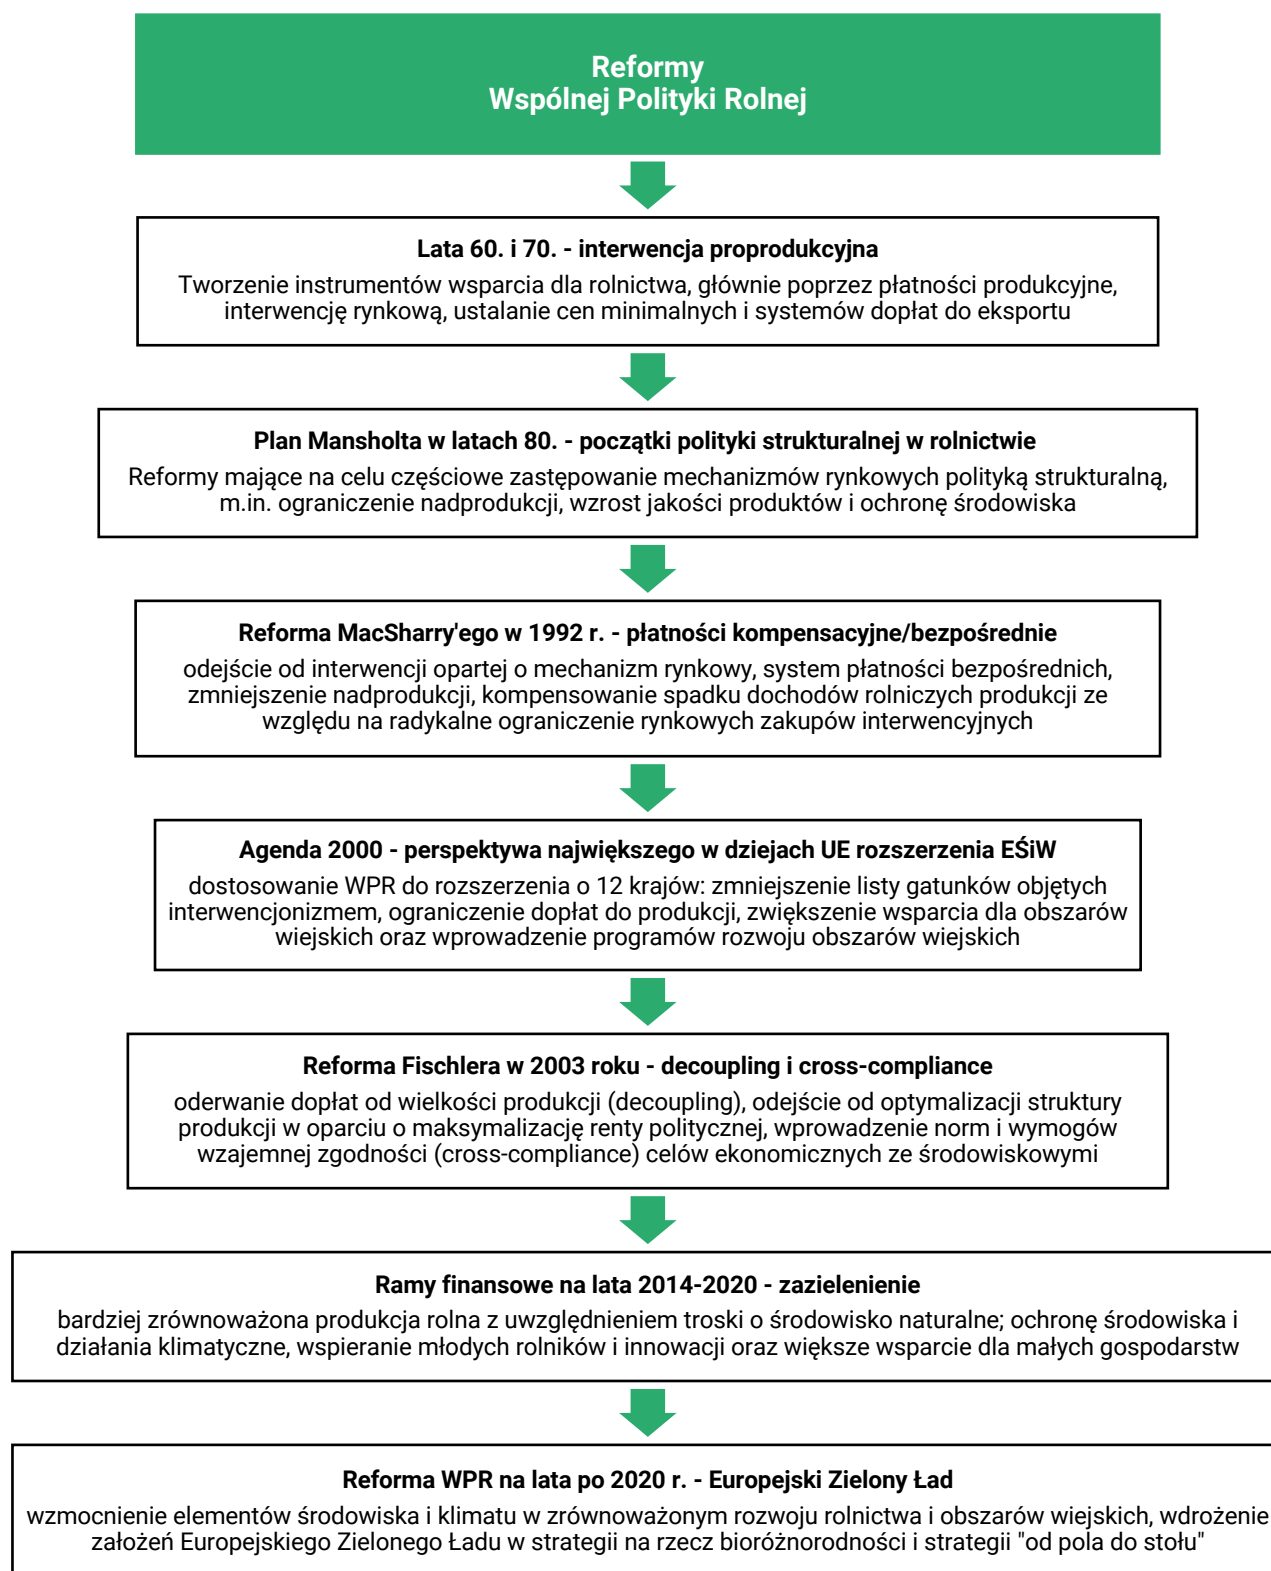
Reformy
Wspólnej Polityki Rolnej

Lata 60. i 70. - interwencja proprodukcyjna
Tworzenie instrumentów wsparcia dla rolnictwa, głównie poprzez płatności produkcyjne, interwencję rynkową, ustalanie cen minimalnych i systemów dopłat do eksportu

Plan Mansholta w latach 80. - początki polityki strukturalnej w rolnictwie
Reformy mające na celu częściowe zastępowanie mechanizmów rynkowych polityką strukturalną, m.in. ograniczenie nadprodukcji, wzrost jakości produktów i ochronę środowiska

Reforma MacSharry'ego w 1992 r. - płatności kompensacyjne/bezpośrednie
odejście od interwencji opartej o mechanizm rynkowy, system płatności bezpośrednich, zmniejszenie nadprodukcji, kompensowanie spadku dochodów rolniczych produkcji ze względu na radykalne ograniczenie rynkowych zakupów interwencyjnych

Agenda 2000 - perspektywa największego w dziejach UE rozszerzenia EŚiW
dostosowanie WPR do rozszerzenia o 12 krajów: zmniejszenie listy gatunków objętych interwencjonizmem, ograniczenie dopłat do produkcji, zwiększenie wsparcia dla obszarów wiejskich oraz wprowadzenie programów rozwoju obszarów wiejskich

Reforma Fischlera w 2003 roku - decoupling i cross-compliance
oderwanie dopłat od wielkości produkcji (decoupling), odejście od optymalizacji struktury produkcji w oparciu o maksymalizację renty politycznej, wprowadzenie norm i wymogów wzajemnej zgodności (cross-compliance) celów ekonomicznych ze środowiskowymi

Ramy finansowe na lata 2014-2020 - zazielenienie
bardziej zrównoważona produkcja rolna z uwzględnieniem troski o środowisko naturalne; ochronę środowiska i działania klimatyczne, wspieranie młodych rolników i innowacji oraz większe wsparcie dla małych gospodarstw

Reforma WPR na lata po 2020 r. - Europejski Zielony Ład
wzmocnienie elementów środowiska i klimatu w zrównoważonym rozwoju rolnictwa i obszarów wiejskich, wdrożenie założeń Europejskiego Zielonego Ładu w strategii na rzecz bioróżnorodności i strategii "od pola do stołu"